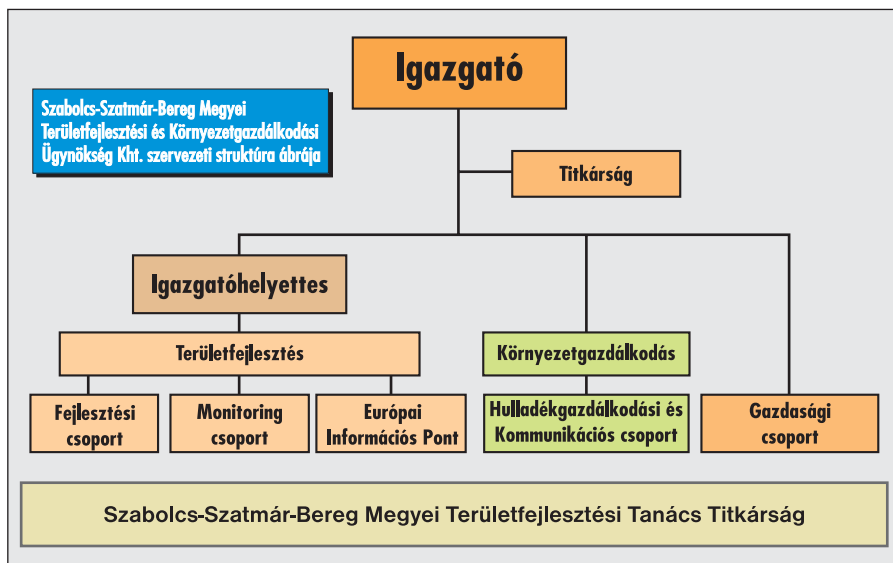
Szabolcs-Szatmár-Bereg Megyei Területfejlesztési és Környezetgazdálkodási Ügynökség Kht. szervezeti struktúra ábrája

Igazgató

Titkárság

Igazgatóhelyettes

Területfejlesztés

Környezetgazdálkodás

Fejlesztési csoport

Monitoring csoport

Európai Információs Pont

Hulladékgazdálkodási és Kommunikációs csoport

Gazdasági csoport

Szabolcs-Szatmár-Bereg Megyei Területfejlesztési Tanács Titkárság